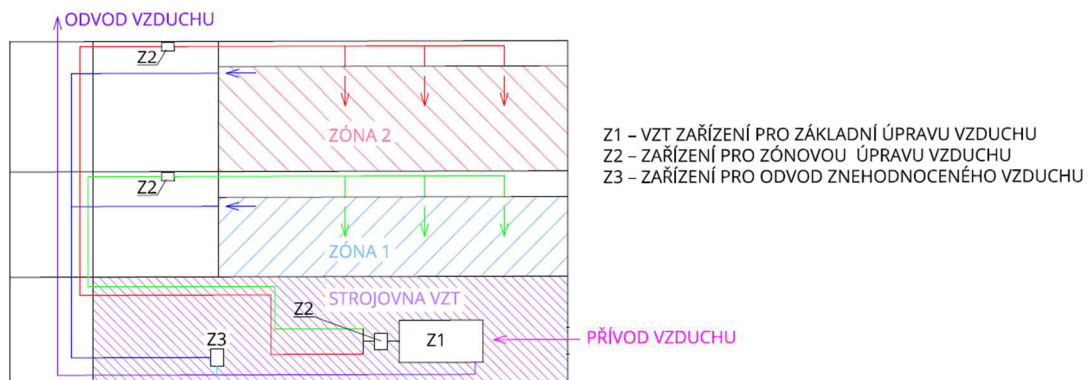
ODVOD VZDUCHU

Z2

ZÓNA 2

Z2

ZÓNA 1

STROJOVNA VZT

Z2

Z1

Z3

PŘÍVOD VZDUCHU

Z1 – VZT ZAŘÍZENÍ PRO ZÁKLADNÍ ÚPRAVU VZDUCHU
Z2 – ZAŘÍZENÍ PRO ZÓNOVOU ÚPRAVU VZDUCHU
Z3 – ZAŘÍZENÍ PRO ODVOD ZNEHODNOCENÉHO VZDUCHU